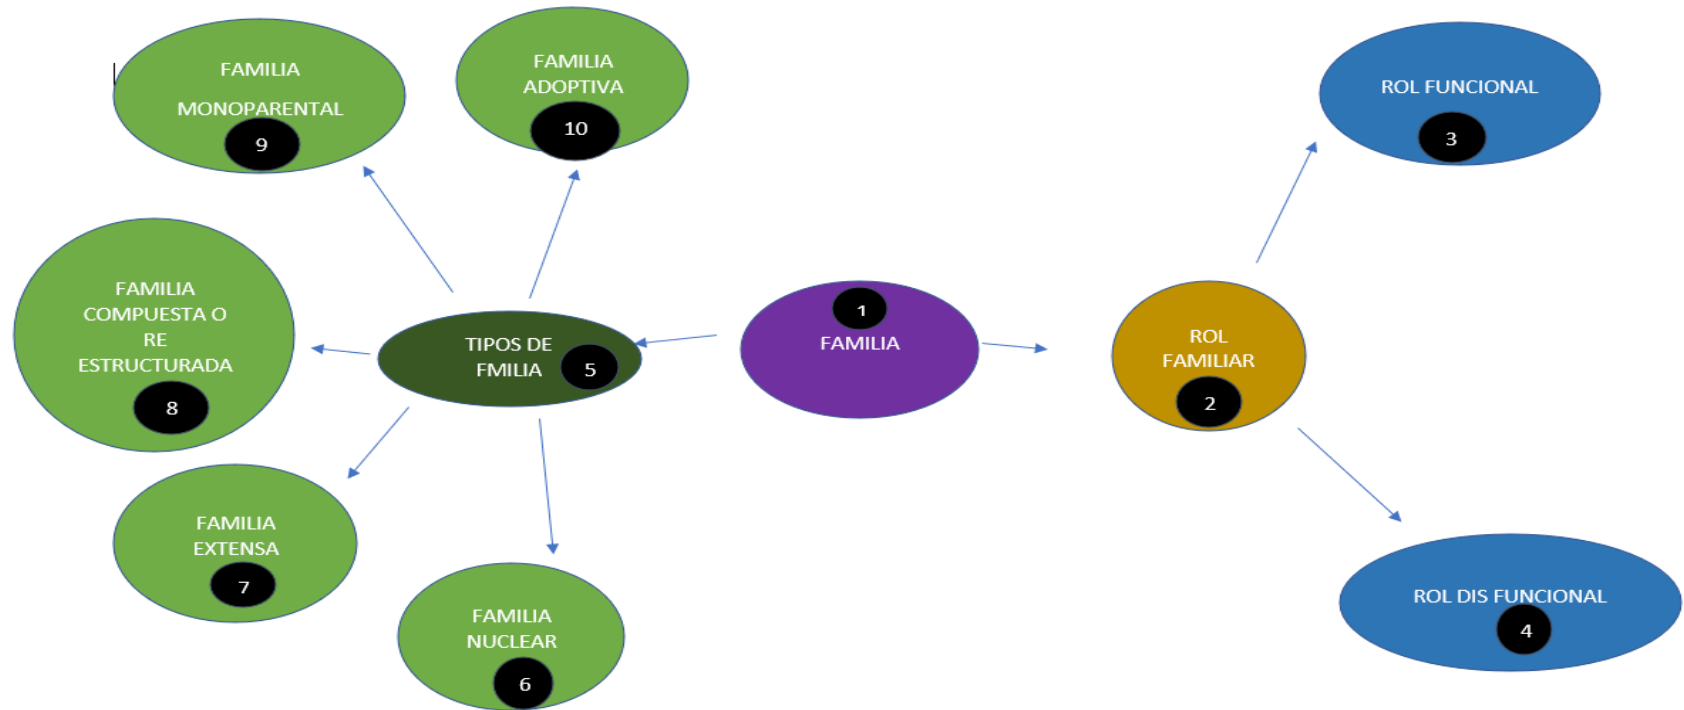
1
FAMILIA

ROL FAMILIAR
2

ROL FUNCIONAL
3

ROL DIS FUNCIONAL
4

TIPOS DE FMILIA
5

FAMILIA NUCLEAR
6

FAMILIA EXTENSA
7

FAMILIA COMPUESTA O RE ESTRUCTURADA
8

FAMILIA MONOPARENTAL
9

FAMILIA ADOPTIVA
10